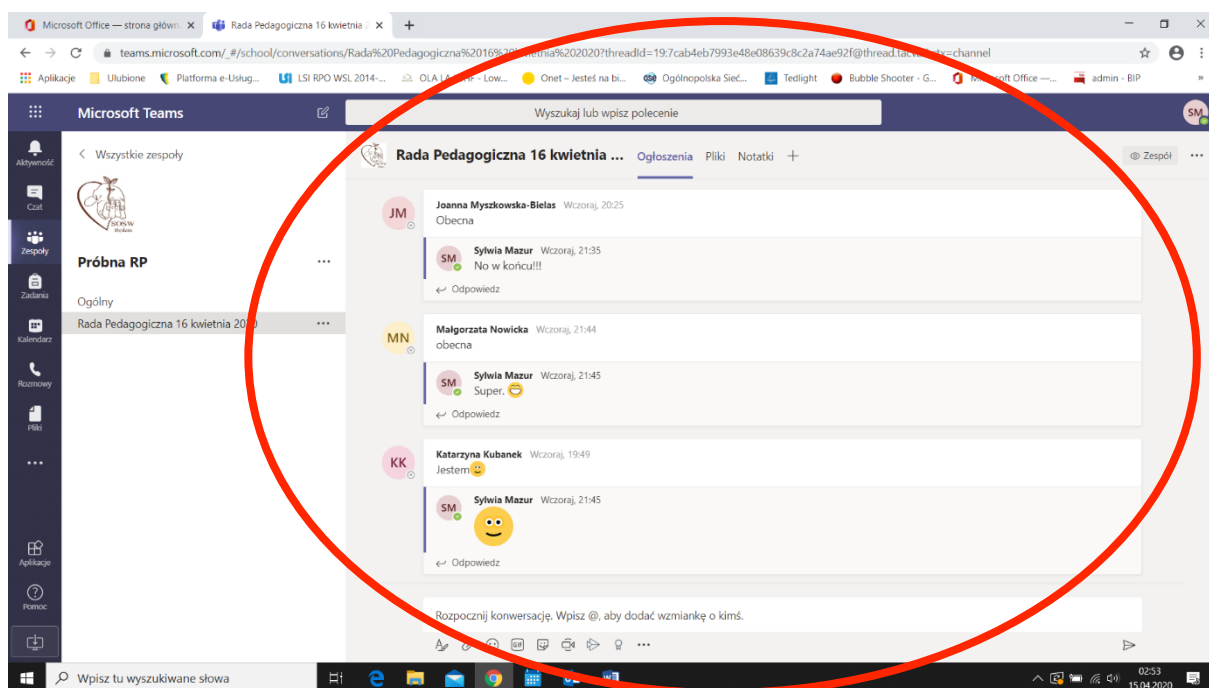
Microsoft Office — strona główn ×
Rada Pedagogiczna 16 kwietnia 2 ×
+

teams.microsoft.com/_#/school/conversations/Rada%20Pedagogiczna%2016%20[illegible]etnia%202020?threadId=19:7cab4eb7993e48e08639c8c2a74ae92f@thread.tac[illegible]=channel

Aplikacje
Ulubione
Platforma e-Usług...
LSI RPO WSL 2014-...
OLA LA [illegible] - Low...
Onet – Jesteś na bi...
Ogólnopolska Sieć...
Tedlight
Bubble Shooter - G...
M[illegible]oft Office —...
admin - BIP

Microsoft Teams
Wyszukaj lub wpisz polecenie
SM

Aktywność
Czat
Zespoły
Zadania
Kalendarz
Rozmowy
Pliki
...
Aplikacje
Pomoc

< Wszystkie zespoły
SOSW
Próbna RP
...
Ogólny
Rada Pedagogiczna 16 kwietnia 20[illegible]
...

Rada Pedagogiczna 16 kwietnia ...
Ogłoszenia
Pliki
Notatki
+
Zespół
...

JM
Joanna Myszkowska-Bielas Wczoraj, 20:25
Obecna

SM
Sylwia Mazur Wczoraj, 21:35
No w końcu!!!
Odpowiedz

MN
Małgorzata Nowicka Wczoraj, 21:44
obecna

SM
Sylwia Mazur Wczoraj, 21:45
Super.
Odpowiedz

KK
Katarzyna Kubanek Wczoraj, 19:49
Jestem

SM
Sylwia Mazur Wczoraj, 21:45
Odpowiedz

Rozpocznij konwersację. Wpisz @, aby dodać wzmiankę o kimś.

Wpisz tu wyszukiwane słowa
02:53
15.04.2020